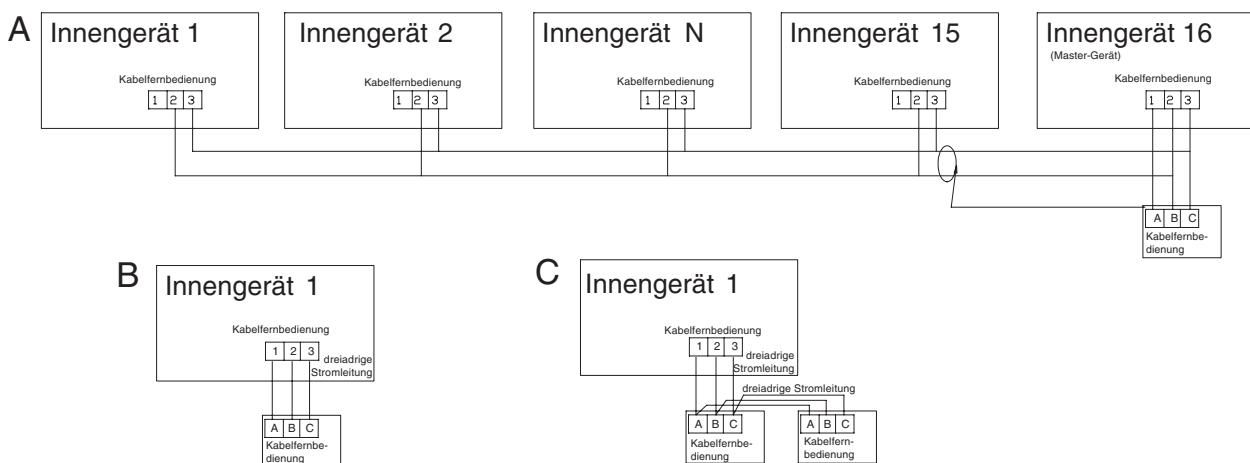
A

Innengerät 1

Kabelfernbedienung

1 2 3

Innengerät 2

Kabelfernbedienung

1 2 3

Innengerät N

Kabelfernbedienung

1 2 3

Innengerät 15

Kabelfernbedienung

1 2 3

Innengerät 16

(Master-Gerät)

Kabelfernbedienung

1 2 3

A B C

Kabelfernbedienung

B

Innengerät 1

Kabelfernbedienung

1 2 3

dreiadrige Stromleitung

A B C

Kabelfernbedienung

C

Innengerät 1

Kabelfernbedienung

1 2 3

dreiadrige Stromleitung

dreiadrige Stromleitung

A B C

Kabelfernbedienung

A B C

Kabelfernbedienung